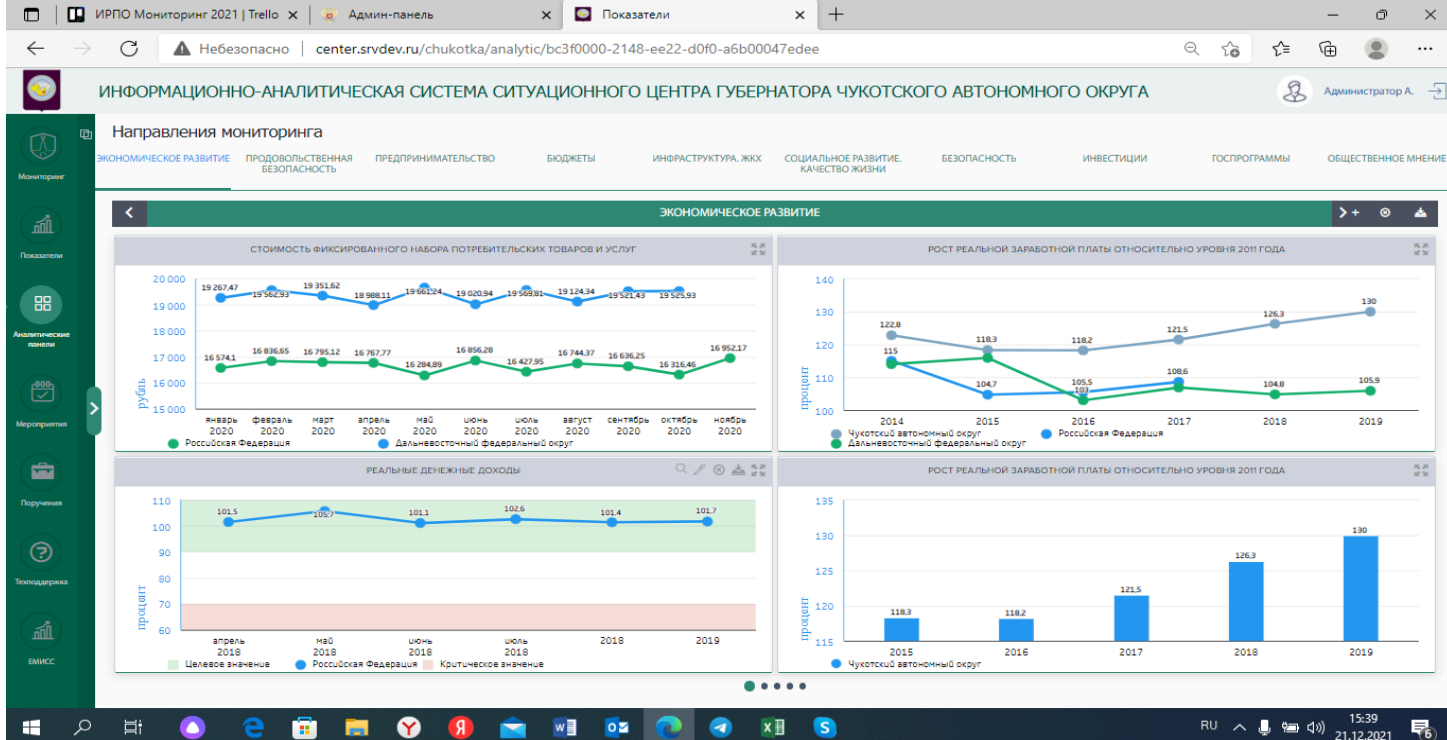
ИРПО Мониторинг 2021 | Trello ×
Админ-панель ×
Показатели ×
+

Небезопасно center.srvdev.ru/chukotka/analytic/bc3f0000-2148-ee22-d0f0-a6b00047edee

ИНФОРМАЦИОННО-АНАЛИТИЧЕСКАЯ СИСТЕМА СИТУАЦИОННОГО ЦЕНТРА ГУБЕРНАТОРА ЧУКОТСКОГО АВТОНОМНОГО ОКРУГА
Администратор А.

Мониторинг
Показатели
Аналитические панели
Мероприятия
Поручения
Техподдержка
ЕМИСС

Направления мониторинга
ЭКОНОМИЧЕСКОЕ РАЗВИТИЕ | ПРОДОВОЛЬСТВЕННАЯ БЕЗОПАСНОСТЬ | ПРЕДПРИНИМАТЕЛЬСТВО | БЮДЖЕТЫ | ИНФРАСТРУКТУРА. ЖКХ | СОЦИАЛЬНОЕ РАЗВИТИЕ. КАЧЕСТВО ЖИЗНИ | БЕЗОПАСНОСТЬ | ИНВЕСТИЦИИ | ГОСПРОГРАММЫ | ОБЩЕСТВЕННОЕ МНЕНИЕ

ЭКОНОМИЧЕСКОЕ РАЗВИТИЕ

СТОИМОСТЬ ФИКСИРОВАННОГО НАБОРА ПОТРЕБИТЕЛЬСКИХ ТОВАРОВ И УСЛУГ
20 000
19 000
18 000
17 000
16 000
15 000
рубль
19 267,47 19 562,93 19 351,62 18 988,11 19 661,24 19 020,94 19 569,81 19 124,34 19 521,43 19 525,93
16 574,1 16 836,65 16 795,12 16 767,77 16 284,89 16 856,28 16 427,95 16 744,37 16 636,25 16 316,46 16 952,17
январь 2020 февраль 2020 март 2020 апрель 2020 май 2020 июнь 2020 июль 2020 август 2020 сентябрь 2020 октябрь 2020 ноябрь 2020
Российская Федерация
Дальневосточный федеральный округ

РОСТ РЕАЛЬНОЙ ЗАРАБОТНОЙ ПЛАТЫ ОТНОСИТЕЛЬНО УРОВНЯ 2011 ГОДА
140
130
120
110
100
процент
122,8 118,3 118,2 121,5 126,3 130
115 104,7 105,5 108,6 104,8 105,9 103
2014 2015 2016 2017 2018 2019
Чукотский автономный округ
Российская Федерация
Дальневосточный федеральный округ

РЕАЛЬНЫЕ ДЕНЕЖНЫЕ ДОХОДЫ
110
100
90
80
70
60
процент
101.5 105.7 101.1 102.6 101.4 101.7
апрель 2018 май 2018 июнь 2018 июль 2018 2018 2019
Целевое значение
Российская Федерация
Критическое значение

РОСТ РЕАЛЬНОЙ ЗАРАБОТНОЙ ПЛАТЫ ОТНОСИТЕЛЬНО УРОВНЯ 2011 ГОДА
135
130
125
120
115
процент
118,3 118,2 121,5 126,3 130
2015 2016 2017 2018 2019
Чукотский автономный округ

RU 15:39 21.12.2021